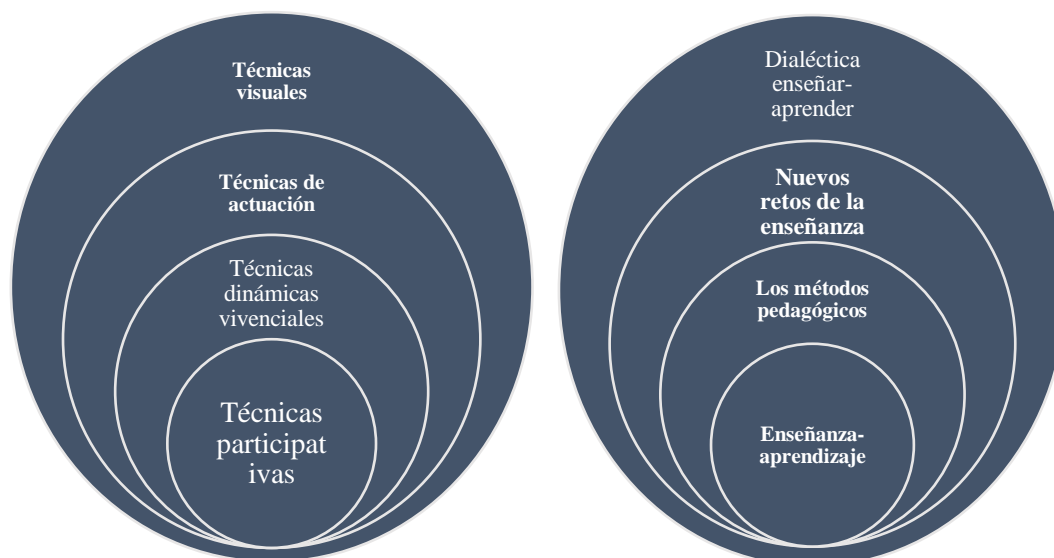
Técnicas visuales

Técnicas de actuación

Técnicas dinámicas vivenciales

Técnicas participat ivas

Dialéctica enseñar-aprender

Nuevos retos de la enseñanza

Los métodos pedagógicos

Enseñanza-aprendizaje